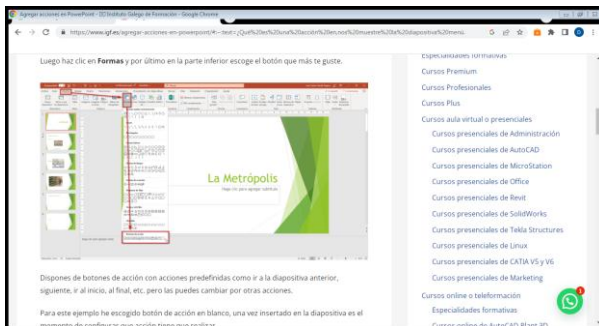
Agregar acciones en PowerPoint - [IC] Instituto Colegio de Formación - Google Chrome

https://www.igf.es/agregar-acciones-en-powerpoint/#:~:text=¿Qué%20es%20una%20acción%20en,nos%20muestre%20la%20diapositiva%20menú.

Luego haz clic en **Formas** y por último en la parte inferior escoge el botón que más te guste.

La Metrópolis

Haga clic para agregar subtítulo

Dispones de botones de acción con acciones predefinidas como ir a la diapositiva anterior, siguiente, ir al inicio, al final, etc. pero las puedes cambiar por otras acciones.

Para este ejemplo he escogido botón de acción en blanco, una vez insertado en la diapositiva es el

Especialidades formativas
Cursos Premium
Cursos Profesionales
Cursos Plus
Cursos aula virtual o presenciales
Cursos presenciales de Administración
Cursos presenciales de AutoCAD
Cursos presenciales de MicroStation
Cursos presenciales de Office
Cursos presenciales de Revit
Cursos presenciales de SolidWorks
Cursos presenciales de Tekla Structures
Cursos presenciales de Linux
Cursos presenciales de CATIA V5 y V6
Cursos presenciales de Marketing
Cursos online o teleformación
Especialidades formativas

1